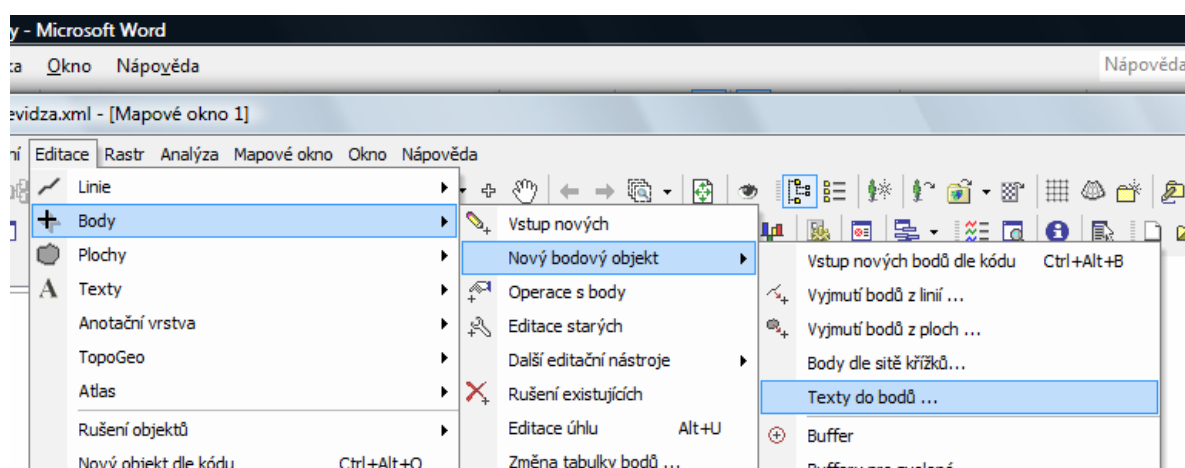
y - Microsoft Word

:a Okno Nápověda

Nápověda

evidza.xml - [Mapové okno 1]

ní Editace Rastr Analýza Mapové okno Okno Nápověda

Linie
Body
Plochy
Texty
Anotační vrstva
TopoGeo
Atlas
Rušení objektů
Nový objekt dle kódu Ctrl+Alt+O

Vstup nových
Nový bodový objekt
Operace s body
Editace starých
Další editační nástroje
Rušení existujících
Editace úhlu Alt+U
Změna tabulky bodů ...

Vstup nových bodů dle kódu Ctrl+Alt+B
Vyjmutí bodů z linií ...
Vyjmutí bodů z ploch ...
Body dle sitě křížků...
Texty do bodů ...
Buffer
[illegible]